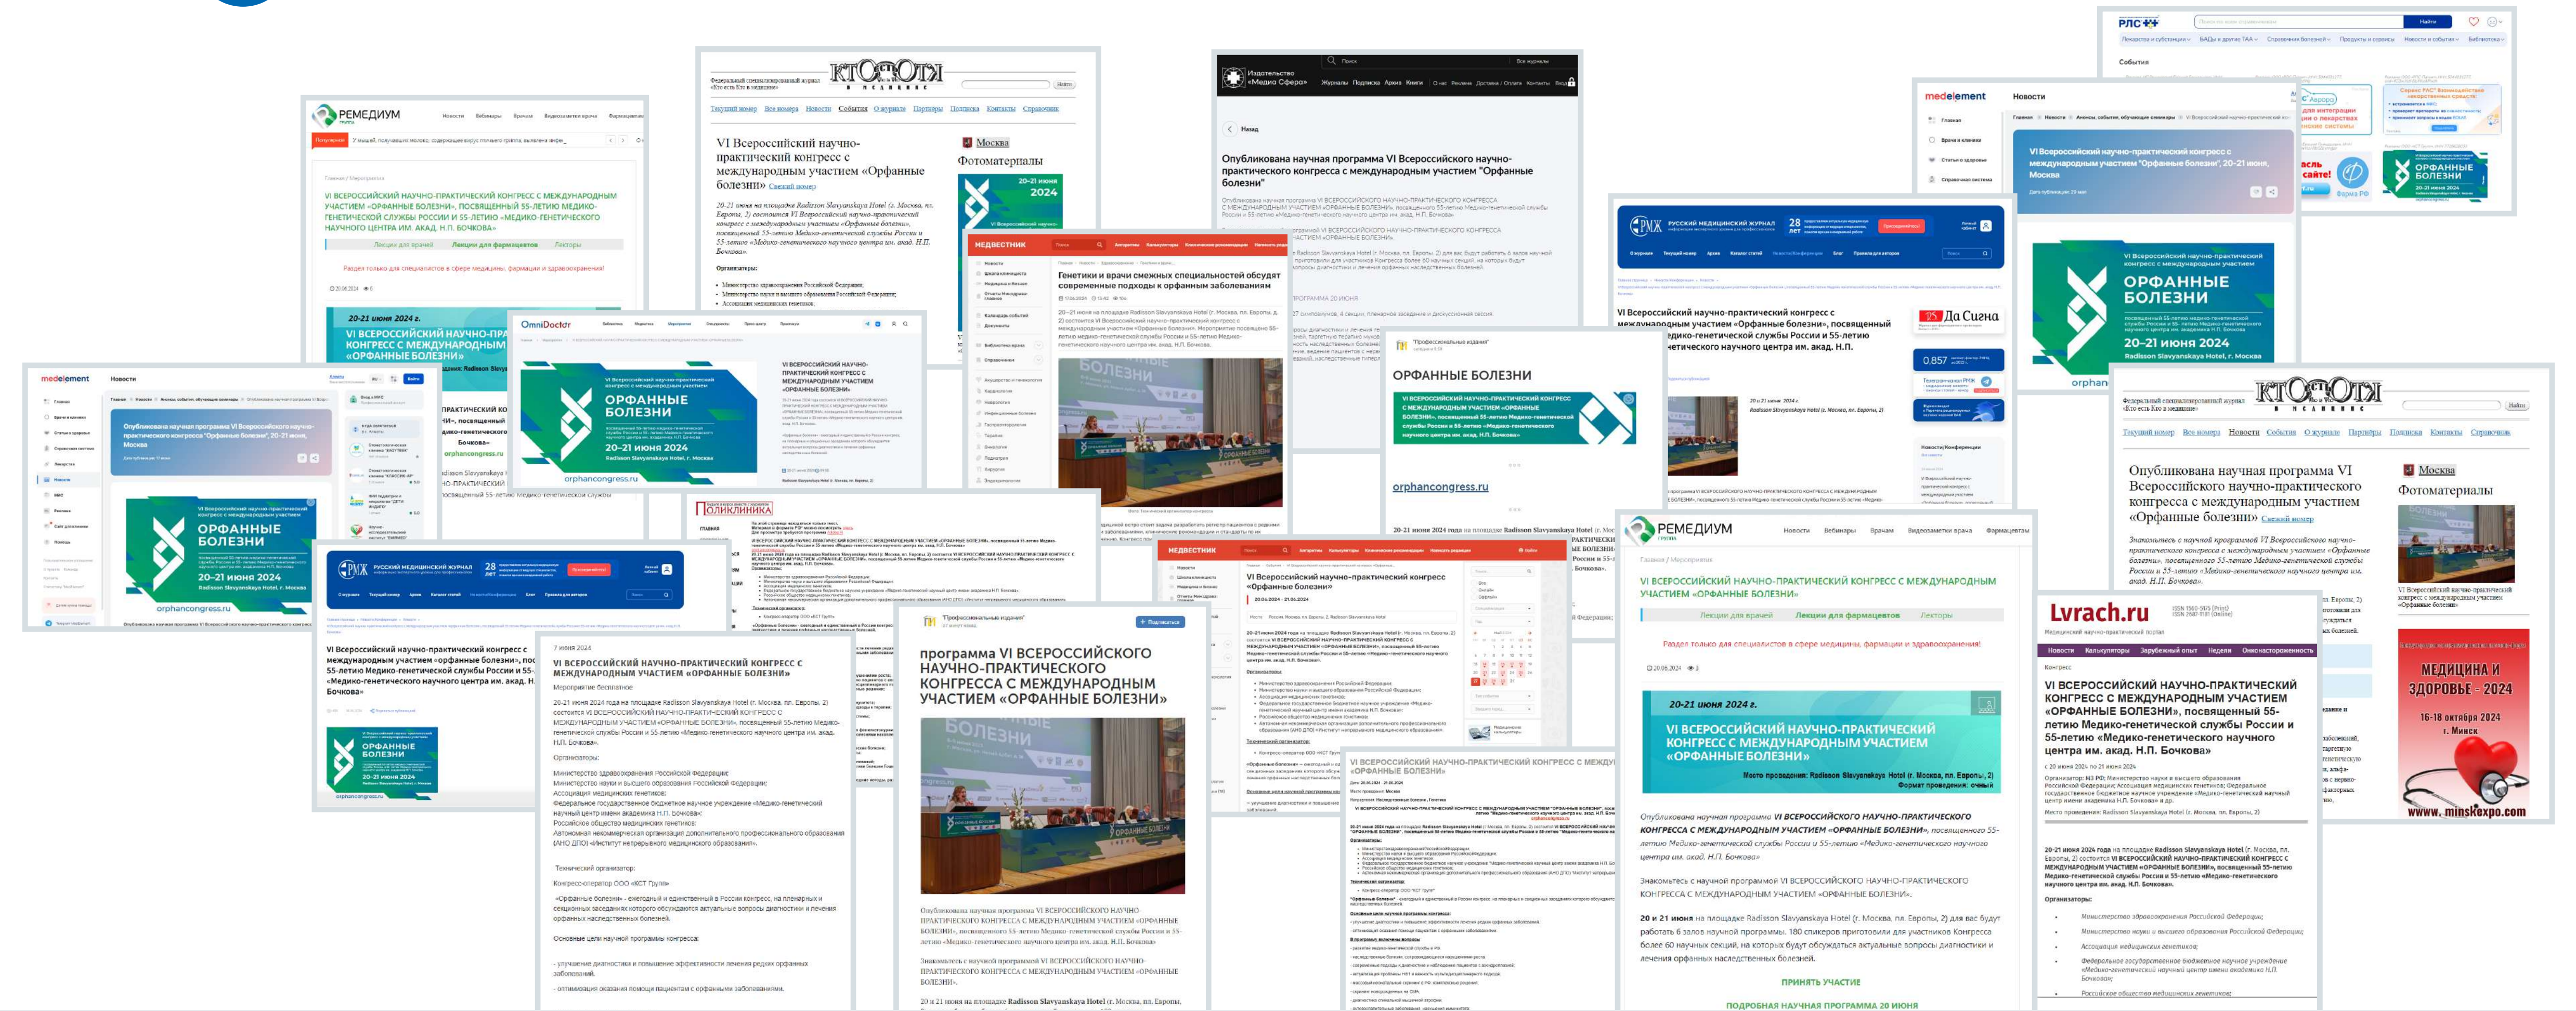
РЕМЕДИУМ

VI ВСЕРОССИЙСКИЙ НАУЧНО-ПРАКТИЧЕСКИЙ КОНГРЕСС С МЕЖДУНАРОДНЫМ УЧАСТИЕМ «ОРФАННЫЕ БОЛЕЗНИ», ПОСВЯЩЕННЫЙ 55-ЛЕТИЮ МЕДИКО-ГЕНЕТИЧЕСКОЙ СЛУЖБЫ РОССИИ И 55-ЛЕТИЮ «МЕДИКО-ГЕНЕТИЧЕСКОГО НАУЧНОГО ЦЕНТРА ИМ. АКАД. Н.П. БОЧКОВА»

Лекции для врачей Лекции для фармацевтов Лекторы

Раздел только для специалистов в сфере медицины, фармации и здравоохранения!

20-21 июня 2024 г.

КТО ЕСТЬ КТО В МЕДИЦИНЕ

VI Всероссийский научно-практический конгресс с международным участием «Орфанные болезни»

Москва

Фотоматериалы

Издательство «Медиа Сфера»

Опубликована научная программа VI Всероссийского научно-практического конгресса с международным участием "Орфанные болезни"

medelement Новости

VI Всероссийский научно-практический конгресс с международным участием "Орфанные болезни", 20-21 июня, Москва

РЛС

События

МЕДВЕСТНИК

Генетики и врачи смежных специальностей обсудят современные подходы к орфанным заболеваниям

OmniDoctor

ОРФАННЫЕ БОЛЕЗНИ

20-21 июня 2024

Radisson Slavyanskaya Hotel, г. Москва

orphancongress.ru

РМЖ РУССКИЙ МЕДИЦИНСКИЙ ЖУРНАЛ

VI Всероссийский научно-практический конгресс с международным участием «Орфанные болезни», посвященный 55-летию Медико-генетической службы России и 55-летию «Медико-генетического научного центра им. акад. Н.П. Бочкова»

Да Сигна

"Профессиональные издания"

ОРФАННЫЕ БОЛЕЗНИ

orphancongress.ru

Опубликована научная программа VI Всероссийского научно-практического конгресса с международным участием «Орфанные болезни»

ПОЛИКЛИНИКА

программа VI ВСЕРОССИЙСКОГО НАУЧНО-ПРАКТИЧЕСКОГО КОНГРЕССА С МЕЖДУНАРОДНЫМ УЧАСТИЕМ «ОРФАННЫЕ БОЛЕЗНИ»

VI ВСЕРОССИЙСКИЙ НАУЧНО-ПРАКТИЧЕСКИЙ КОНГРЕСС С МЕЖДУНАРОДНЫМ УЧАСТИЕМ «ОРФАННЫЕ БОЛЕЗНИ»

Мероприятие бесплатное

VI Всероссийский научно-практический конгресс «Орфанные болезни»

VI ВСЕРОССИЙСКИЙ НАУЧНО-ПРАКТИЧЕСКИЙ КОНГРЕСС С МЕЖДУНАРОДНЫМ УЧАСТИЕМ «ОРФАННЫЕ БОЛЕЗНИ»

Место проведения: Radisson Slavyanskaya Hotel (г. Москва, пл. Европы, 2)
Формат проведения: очный

ПРИНЯТЬ УЧАСТИЕ

ПОДРОБНАЯ НАУЧНАЯ ПРОГРАММА 20 ИЮНЯ

Lvrach.ru

VI ВСЕРОССИЙСКИЙ НАУЧНО-ПРАКТИЧЕСКИЙ КОНГРЕСС С МЕЖДУНАРОДНЫМ УЧАСТИЕМ «ОРФАННЫЕ БОЛЕЗНИ», посвященный 55-летию Медико-генетической службы России и 55-летию «Медико-генетического научного центра им. акад. Н.П. Бочкова»

МЕДИЦИНА И ЗДОРОВЬЕ - 2024
16-18 октября 2024
г. Минск
www.minskexpo.com